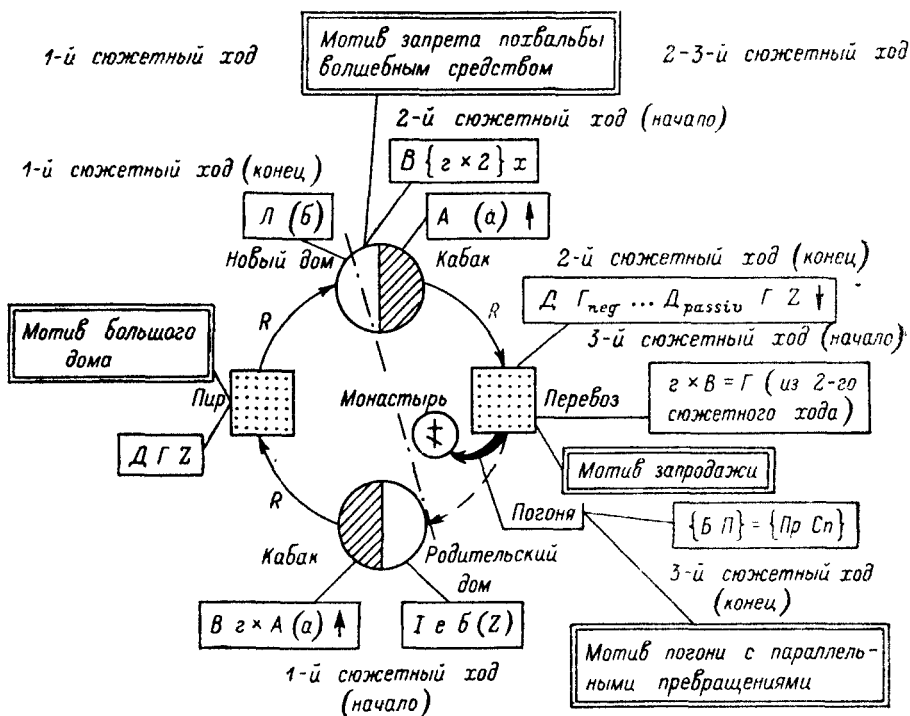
1-й сюжетный ход

Мотив запрета похвальбы волшебным средством

2-3-й сюжетный ход

2-й сюжетный ход (начало)

1-й сюжетный ход (конец)

$В \{г \times 2\} х$

$Л$ (б)

$А$ (а) ↑

Новый дом

Кабак

2-й сюжетный ход (конец)

$Д \; Г_{neg} \ldots Д_{passiv} \; Г \; Z$ ↓

Мотив большого дома

R

R

3-й сюжетный ход (начало)

Пир

Монастырь

Перевоз

$г \times В = Г$ (из 2-го сюжетного хода)

$Д \; Г \; Z$

Мотив запродажи

R

Погоня

$\{Б \; П\} = \{Пр \; Сп\}$

Кабак

Родительский дом

3-й сюжетный ход (конец)

$В \; г \times А$ (а) ↑

$I \; е \; б (Z)$

1-й сюжетный ход (начало)

Мотив погони с параллельными превращениями